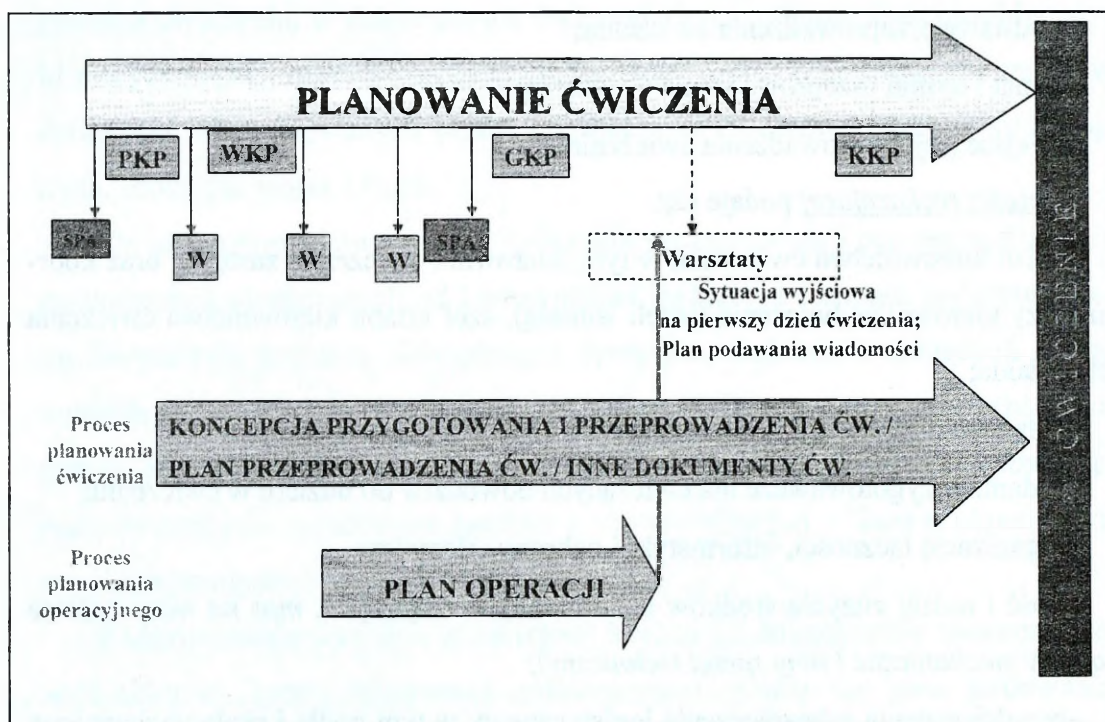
PLANOWANIE ĆWICZENIA

PKP

WKP

GKP

KKP

SPA

W

W

W

SPA

Warsztaty

Sytuacja wyjściowa na pierwszy dzień ćwiczenia; Plan podawania wiadomości

Proces planowania ćwiczenia

KONCEPCJA PRZYGOTOWANIA I PRZEPROWADZENIA ĆW. / PLAN PRZEPROWADZENIA ĆW. / INNE DOKUMENTY ĆW.

Proces planowania operacyjnego

PLAN OPERACJI

ĆWICZENIE